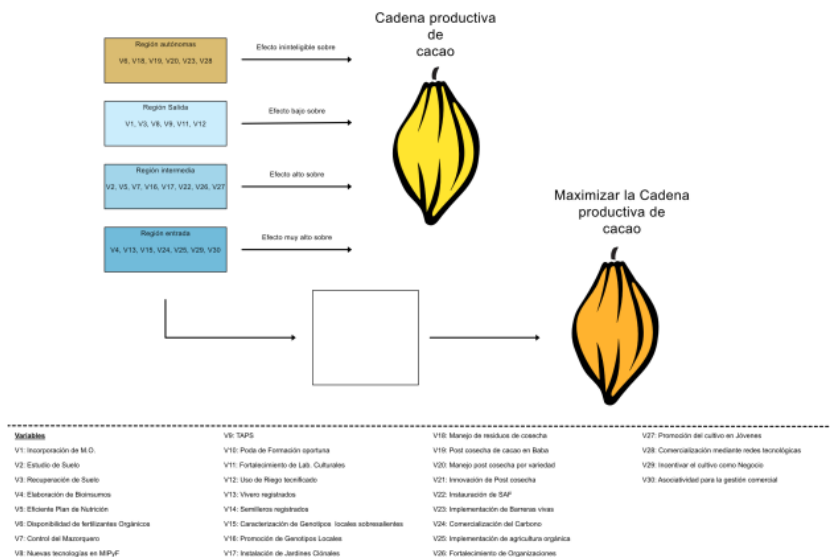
Cadena productiva de cacao

Región autónomas
V6, V18, V19, V20, V23, V28

Efecto ininteligible sobre

Región Salida
V1, V3, V8, V9, V11, V12

Efecto bajo sobre

Región intermedia
V2, V5, V7, V10, V17, V22, V26, V27

Efecto alto sobre

Región entrada
V4, V13, V15, V24, V25, V29, V30

Efecto muy alto sobre

Maximizar la Cadena productiva de cacao

Variables
V1: Incorporación de M.O.
V2: Estudio de Suelo
V3: Recuperación de Suelo
V4: Elaboración de Bioinsumos
V5: Eficiente Plan de Nutrición
V6: Disponibilidad de fertilizantes Orgánicos
V7: Control del Mazorquero
V8: Nuevas tecnologías en MIPyF

V9: TAPS
V10: Poda de Formación oportuna
V11: Fortalecimiento de Lab. Culturales
V12: Uso de Riego tecnificado
V13: Vivero registrados
V14: Semilleros registrados
V15: Caracterización de Genotipos locales sobresalientes
V16: Promoción de Genotipos Locales
V17: Instalación de Jardines Clónales

V18: Manejo de residuos de cosecha
V19: Post cosecha de cacao en Baba
V20: Manejo post cosecha por variedad
V21: Innovación de Post cosecha
V22: Instauración de SAF
V23: Implementación de Barreras vivas
V24: Comercialización del Carbono
V25: Implementación de agricultura orgánica
V26: Fortalecimiento de Organizaciones

V27: Promoción del cultivo en Jóvenes
V28: Comercialización mediante redes tecnológicas
V29: Incentivar el cultivo como Negocio
V30: Asociatividad para la gestión comercial